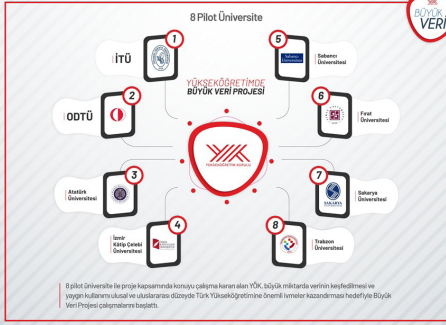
8 Pilot Üniversite

BÜYÜK VERİ

1
İTÜ

2
ODTÜ

3
Atatürk Üniversitesi

4
İzmir Katip Çelebi Üniversitesi

5
Sabancı Üniversitesi

6
Fırat Üniversitesi

7
Sakarya Üniversitesi

8
Trabzon Üniversitesi

YÜKSEKÖĞRETİMDE
BÜYÜK VERİ PROJESİ

YÜKSEKÖĞRETİM KURULU

8 pilot üniversite ile proje kapsamında konuyu çalışma kararı alan YÖK, büyük miktarda verinin keşfedilmesi ve yaygın kullanımı ulusal ve uluslararası düzeyde Türk Yükseköğretimine önemli ivmeler kazandırması hedefiyle Büyük Veri Projesi çalışmalarını başlattı.